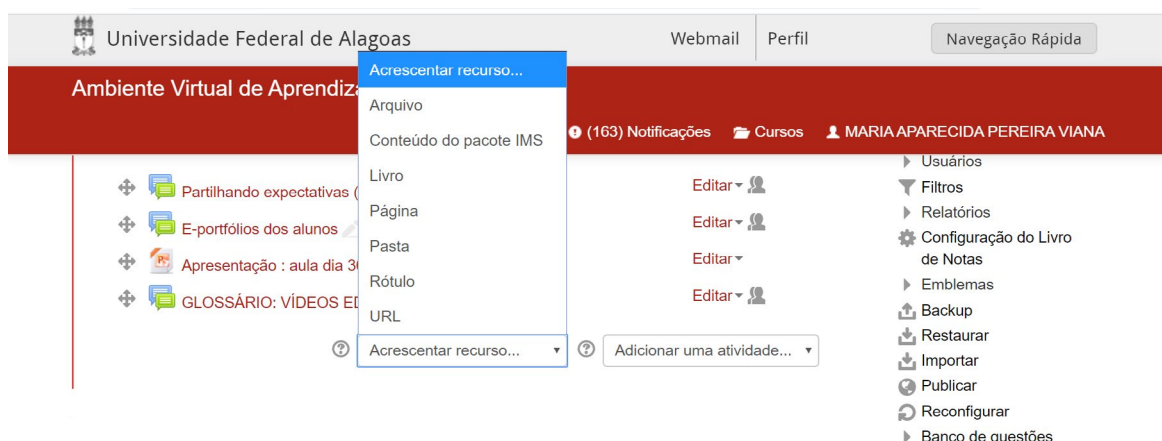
Universidade Federal de Alagoas

Webmail | Perfil | Navegação Rápida

Ambiente Virtual de Aprendiza

Acrescentar recurso...
Arquivo
Conteúdo do pacote IMS
Livro
Página
Pasta
Rótulo
URL

(163) Notificações | Cursos | MARIA APARECIDA PEREIRA VIANA

Partilhando expectativas (
E-portfólios dos alunos
Apresentação : aula dia 3
GLOSSÁRIO: VÍDEOS ED

Editar
Editar
Editar
Editar

Acrescentar recurso...
Adicionar uma atividade...

Usuários
Filtros
Relatórios
Configuração do Livro de Notas
Emblemas
Backup
Restaurar
Importar
Publicar
Reconfigurar
Banco de questões